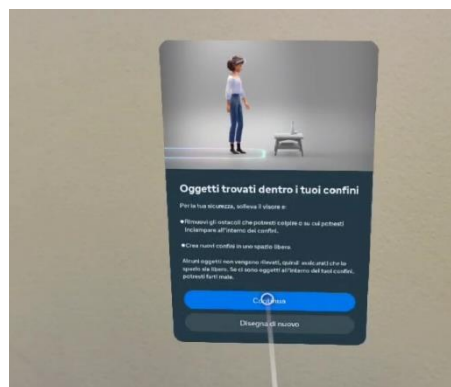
Oggetti trovati dentro i tuoi confini

Per la tua sicurezza, solleva il visore e:

• Rimuovi gli ostacoli che potresti colpire o su cui potresti inciampare all'interno dei confini.

• Crea nuovi confini in uno spazio libero.

Alcuni oggetti non vengono rilevati, quindi assicurati che lo spazio sia libero. Se ci sono oggetti all'interno dei tuoi confini, potresti farti male.

C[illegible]a

Disegna di nuovo